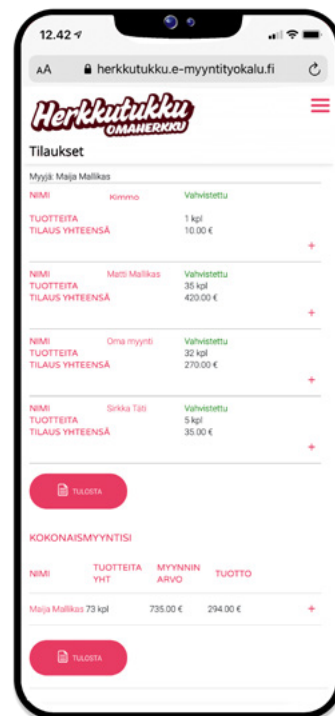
12.42

AA herkkutukku.e-myyntityokalu.fi

Herkkutukku OMAHERKKU

Tilaukset

Myyjä: Maija Mallikas

NIMI Kimmo Vahvistettu
TUOTTEITA 1 kpl
TILAUS YHTEENSÄ 10.00 €
+

NIMI Matti Mallikas Vahvistettu
TUOTTEITA 35 kpl
TILAUS YHTEENSÄ 420.00 €
+

NIMI Oma myynti Vahvistettu
TUOTTEITA 32 kpl
TILAUS YHTEENSÄ 270.00 €
+

NIMI Sirkka Täti Vahvistettu
TUOTTEITA 5 kpl
TILAUS YHTEENSÄ 35.00 €
+

TULOSTA

KOKONAISMYYNTISI

| NIMI | TUOTTEITA YHT | MYYNNIN ARVO | TUOTTO | |
|---|---|---|---|---|
| Maija Mallikas | 73 kpl | 735.00 € | 294.00 € | + |

TULOSTA